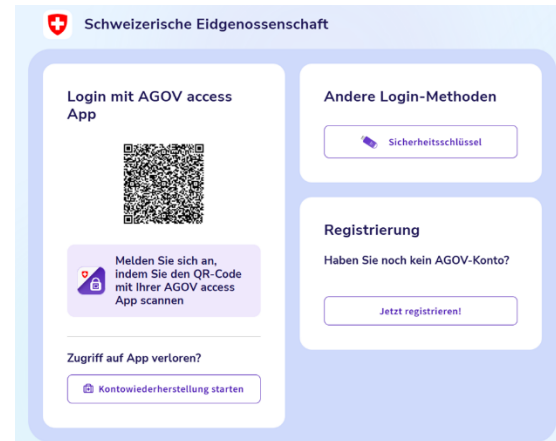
Schweizerische Eidgenossenschaft

Login mit AGOV access App

Melden Sie sich an, indem Sie den QR-Code mit Ihrer AGOV access App scannen

Zugriff auf App verloren?

Kontowiederherstellung starten

Andere Login-Methoden

Sicherheitsschlüssel

Registrierung

Haben Sie noch kein AGOV-Konto?

Jetzt registrieren!